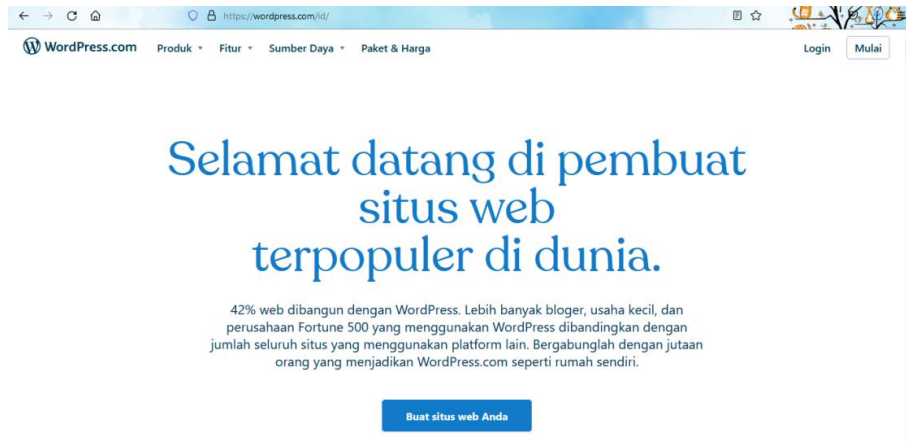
https://wordpress.com/id/

WordPress.com Produk Fitur Sumber Daya Paket & Harga Login Mulai

Selamat datang di pembuat situs web terpopuler di dunia.

42% web dibangun dengan WordPress. Lebih banyak bloger, usaha kecil, dan perusahaan Fortune 500 yang menggunakan WordPress dibandingkan dengan jumlah seluruh situs yang menggunakan platform lain. Bergabunglah dengan jutaan orang yang menjadikan WordPress.com seperti rumah sendiri.

Buat situs web Anda